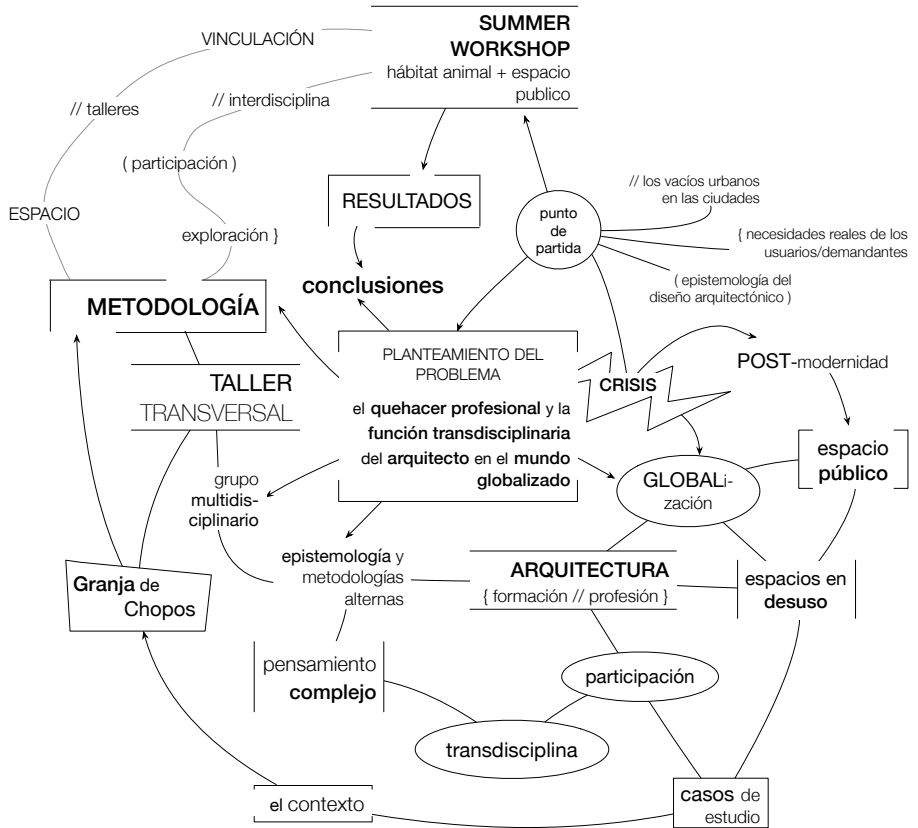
SUMMER WORKSHOP
hábitat animal + espacio publico

VINCULACIÓN
// talleres
// interdisciplina
( participación )
ESPACIO
exploración }

RESULTADOS
conclusiones

punto de partida
// los vacíos urbanos en las ciudades
{ necesidades reales de los usuarios/demandantes
( epistemología del diseño arquitectónico )

METODOLOGÍA

PLANTEAMIENTO DEL PROBLEMA
el quehacer profesional y la función transdisciplinaria del arquitecto en el mundo globalizado

CRISIS
POST-modernidad

TALLER
TRANSVERSAL

grupo multidisciplinario

GLOBALización

espacio público

epistemología y metodologías alternas

ARQUITECTURA
{ formación // profesión }

espacios en desuso

Granja de Chopos

pensamiento complejo

participación

transdisciplina

el contexto

casos de estudio